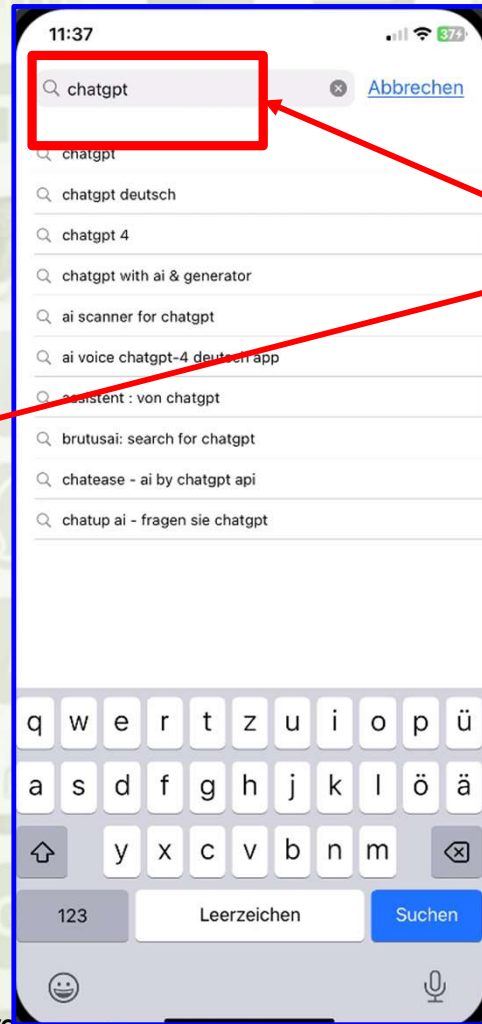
11:37

37

chatgpt

Abbrechen

chatgpt

chatgpt deutsch

chatgpt 4

chatgpt with ai & generator

ai scanner for chatgpt

ai voice chatgpt-4 deutsch app

assistent : von chatgpt

brutusai: search for chatgpt

chatease - ai by chatgpt api

chatup ai - fragen sie chatgpt

q w e r t z u i o p ü

a s d f g h j k l ö ä

y x c v b n m

123

Leerzeichen

Suchen